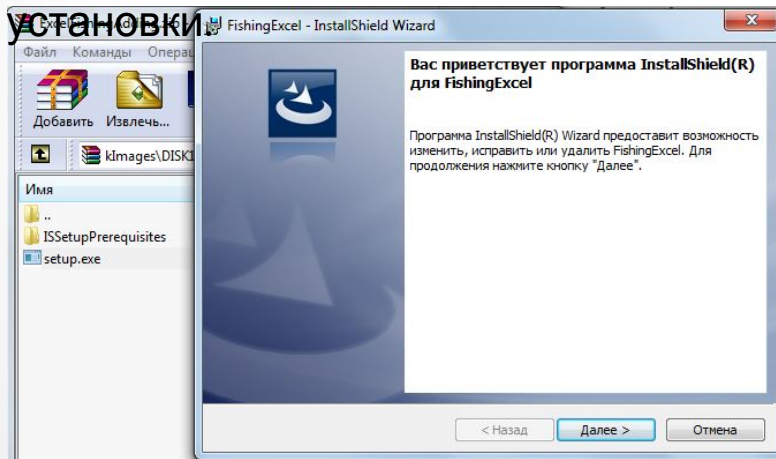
установки.

Файл Команды Операц

Добавить Извлечь...

kImages\DISK1

Имя

..

ISSetupPrerequisites

setup.exe

FishingExcel - InstallShield Wizard

Вас приветствует программа InstallShield(R) для FishingExcel

Программа InstallShield(R) Wizard предоставит возможность изменить, исправить или удалить FishingExcel. Для продолжения нажмите кнопку "Далее".

< Назад

Далее >

Отмена